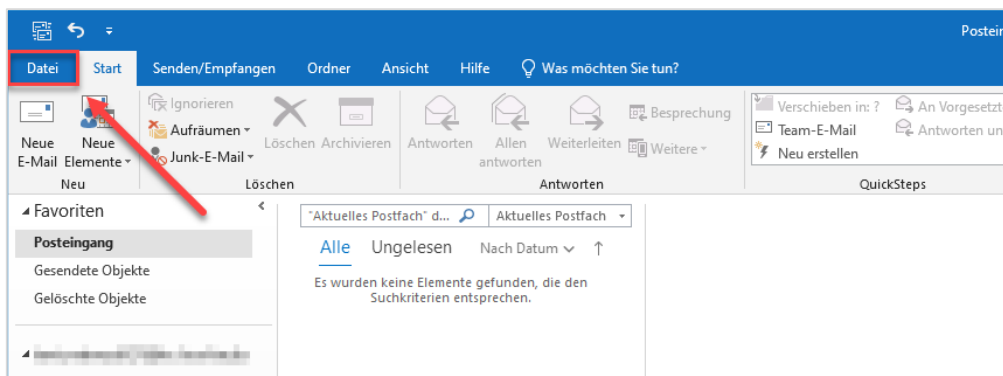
Postein

Datei Start Senden/Empfangen Ordner Ansicht Hilfe Was möchten Sie tun?

Neue E-Mail
Neue Elemente
Neu

Ignorieren
Aufräumen
Junk-E-Mail
Löschen
Archivieren
Löschen

Antworten
Allen antworten
Weiterleiten
Besprechung
Weitere
Antworten

Verschieben in: ?
Team-E-Mail
Neu erstellen
An Vorgesetzt
Antworten un
QuickSteps

Favoriten
Posteingang
Gesendete Objekte
Gelöschte Objekte

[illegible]

"Aktuelles Postfach" d...
Aktuelles Postfach

Alle Ungelesen Nach Datum ↑

Es wurden keine Elemente gefunden, die den Suchkriterien entsprechen.